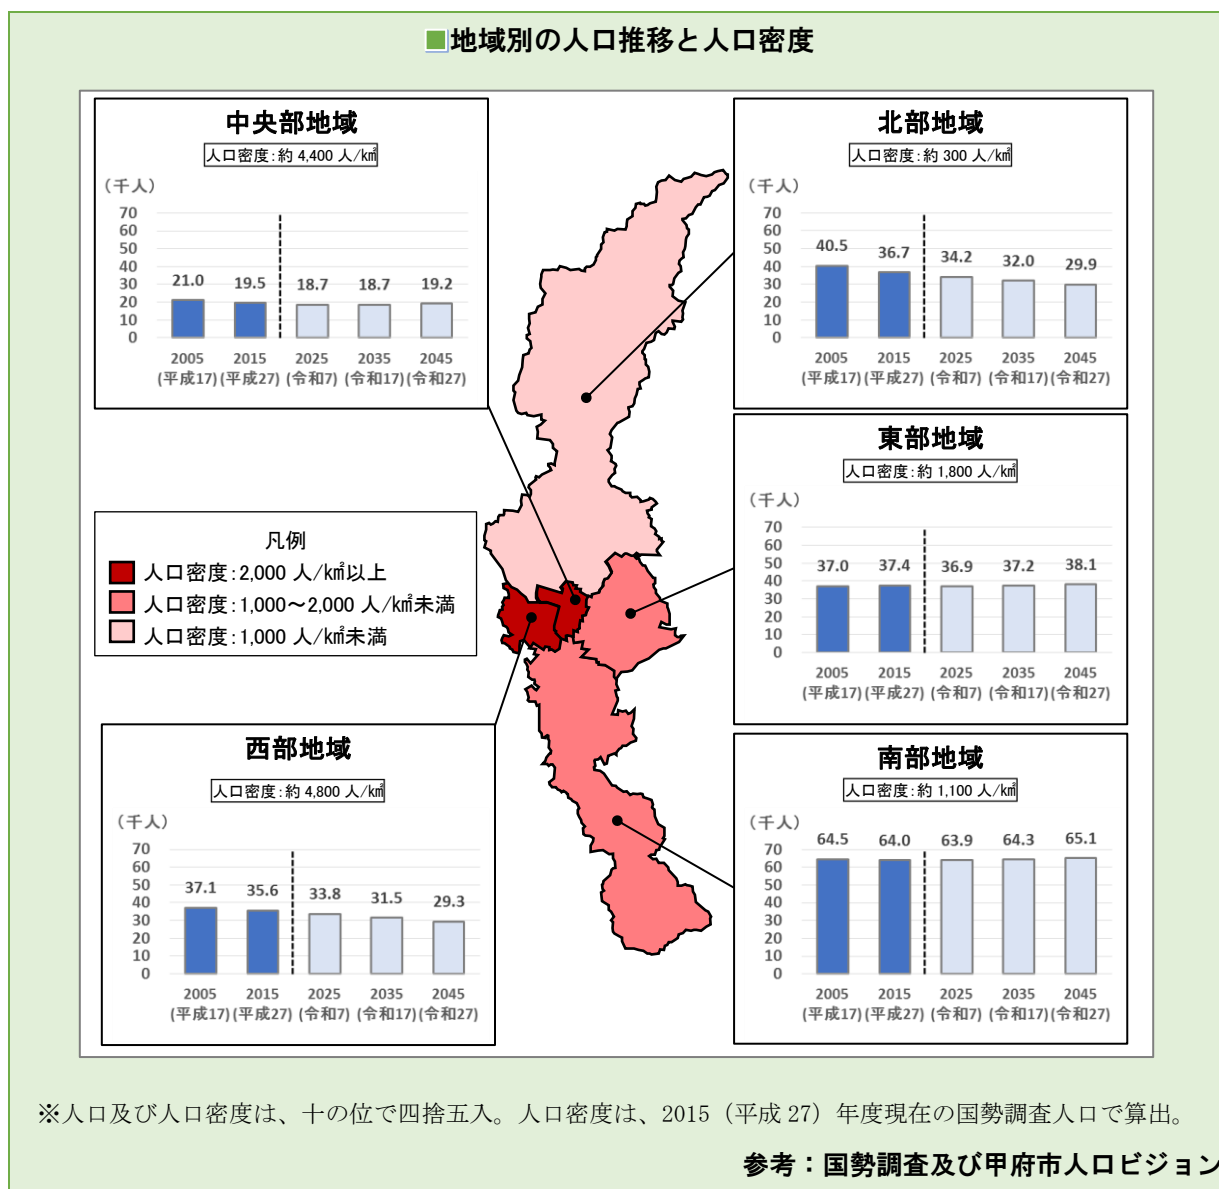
■地域別の人口推移と人口密度

中央部地域
人口密度：約 4,400 人/㎢
（千人）
70
60
50
40
30
20
10
0
21.0 19.5 18.7 18.7 19.2
2005 (平成17) 2015 (平成27) 2025 (令和7) 2035 (令和17) 2045 (令和27)

北部地域
人口密度：約 300 人/㎢
（千人）
70
60
50
40
30
20
10
0
40.5 36.7 34.2 32.0 29.9
2005 (平成17) 2015 (平成27) 2025 (令和7) 2035 (令和17) 2045 (令和27)

東部地域
人口密度：約 1,800 人/㎢
（千人）
70
60
50
40
30
20
10
0
37.0 37.4 36.9 37.2 38.1
2005 (平成17) 2015 (平成27) 2025 (令和7) 2035 (令和17) 2045 (令和27)

凡例
人口密度：2,000 人/㎢以上
人口密度：1,000～2,000 人/㎢未満
人口密度：1,000 人/㎢未満

西部地域
人口密度：約 4,800 人/㎢
（千人）
70
60
50
40
30
20
10
0
37.1 35.6 33.8 31.5 29.3
2005 (平成17) 2015 (平成27) 2025 (令和7) 2035 (令和17) 2045 (令和27)

南部地域
人口密度：約 1,100 人/㎢
（千人）
70
60
50
40
30
20
10
0
64.5 64.0 63.9 64.3 65.1
2005 (平成17) 2015 (平成27) 2025 (令和7) 2035 (令和17) 2045 (令和27)

※人口及び人口密度は、十の位で四捨五入。人口密度は、2015（平成 27）年度現在の国勢調査人口で算出。

参考：国勢調査及び甲府市人口ビジョン